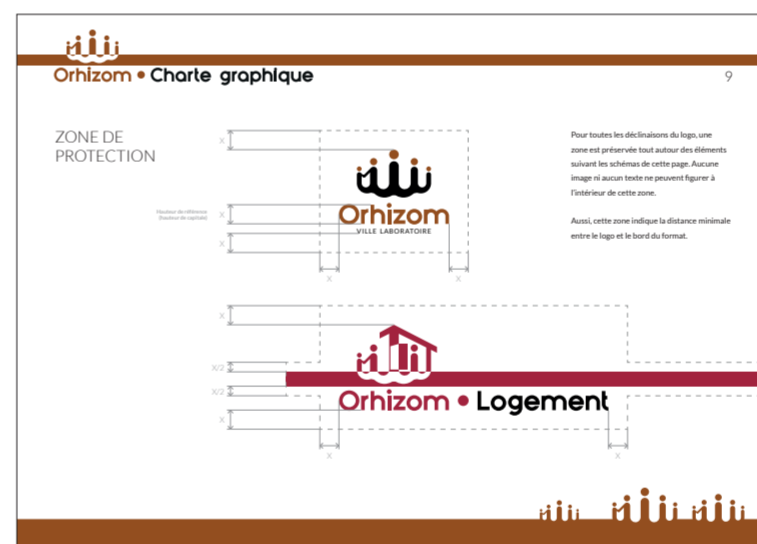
Orhizom • Charte graphique

9

ZONE DE PROTECTION

Pour toutes les déclinaisons du logo, une zone est préservée tout autour des éléments suivant les schémas de cette page. Aucune image ni aucun texte ne peuvent figurer à l'intérieur de cette zone.

Aussi, cette zone indique la distance minimale entre le logo et le bord du format.

X

Hauteur de référence (hauteur de capitale)

X

X

Orhizom
VILLE LABORATOIRE

X X

X

X/2

X/2

X

Orhizom • Logement

X X